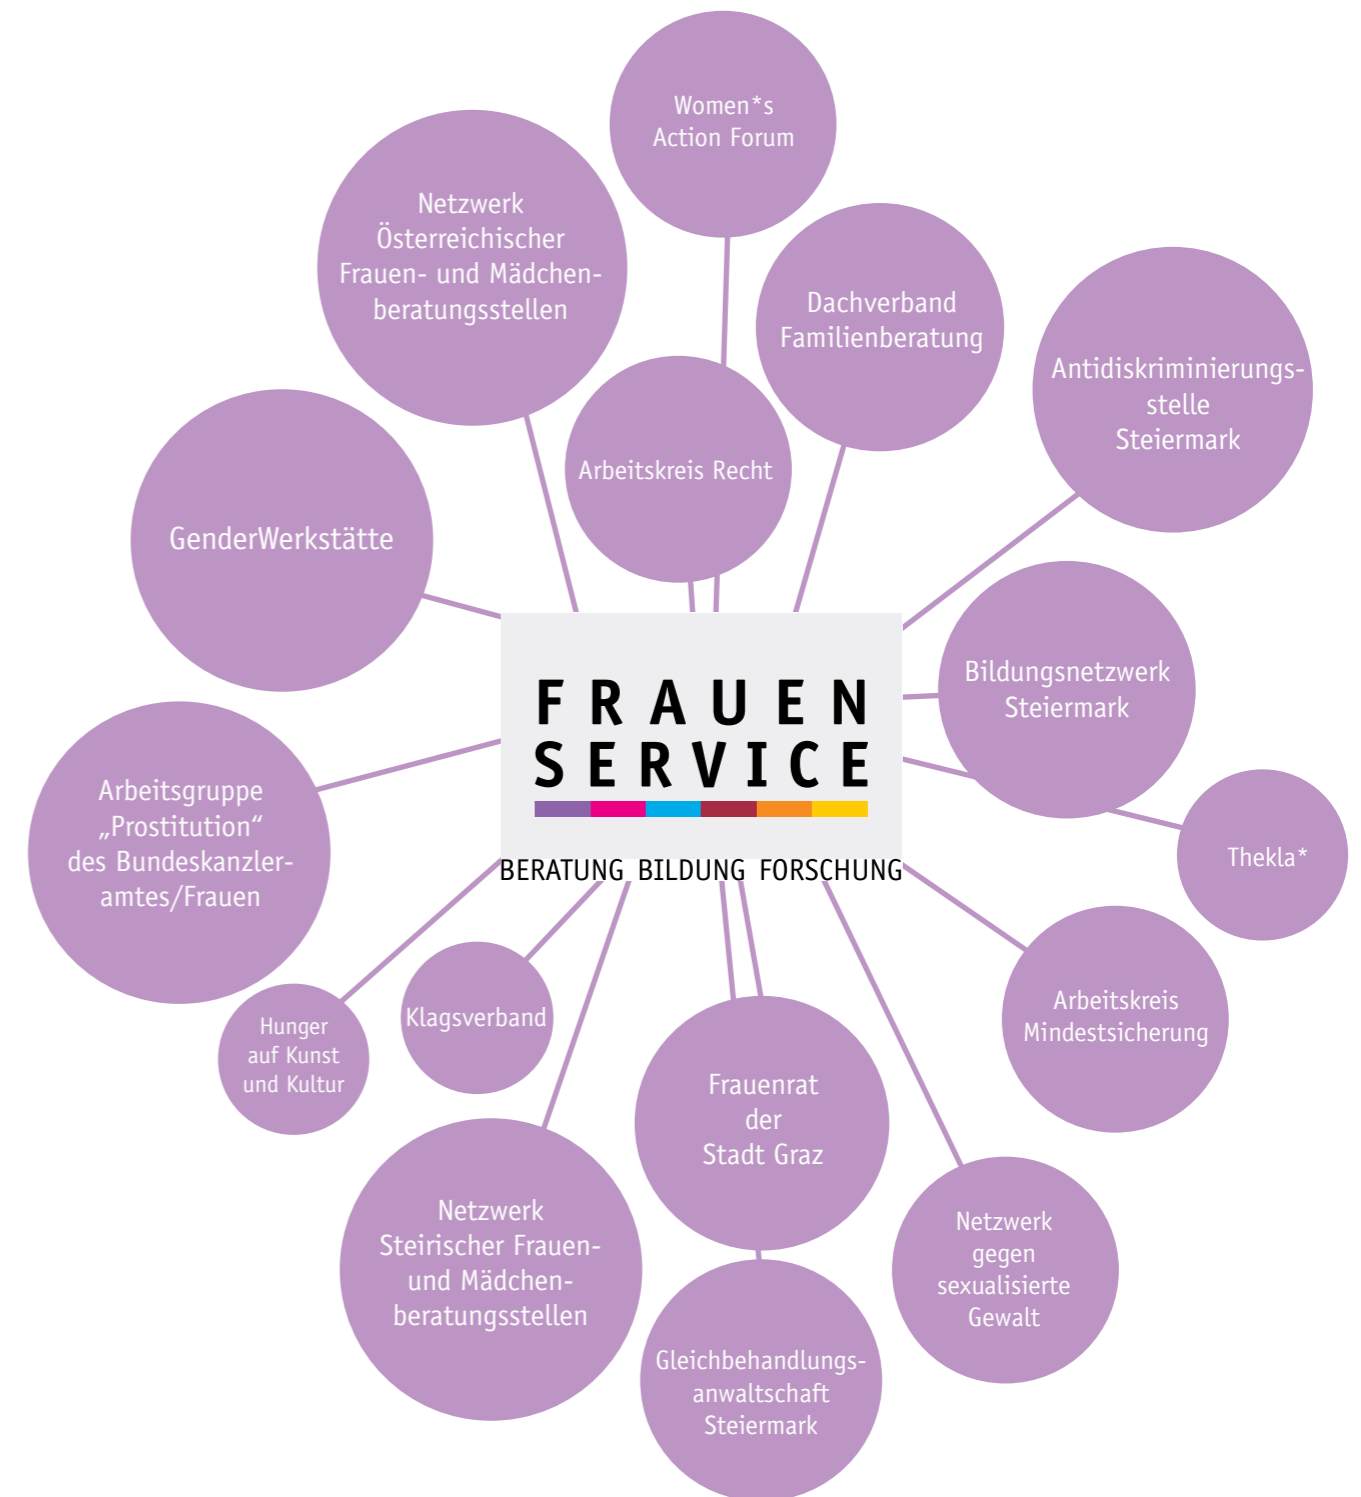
Women*s Action Forum

Netzwerk Österreichischer Frauen- und Mädchenberatungsstellen

Dachverband Familienberatung

Antidiskriminierungsstelle Steiermark

Arbeitskreis Recht

GenderWerkstätte

FRAUEN SERVICE

BERATUNG BILDUNG FORSCHUNG

Bildungsnetzwerk Steiermark

Thekla*

Arbeitsgruppe „Prostitution“ des Bundeskanzleramtes/Frauen

Arbeitskreis Mindestsicherung

Hunger auf Kunst und Kultur

Klagsverband

Frauenrat der Stadt Graz

Netzwerk gegen sexualisierte Gewalt

Netzwerk Steirischer Frauen- und Mädchenberatungsstellen

Gleichbehandlungsanwaltschaft Steiermark